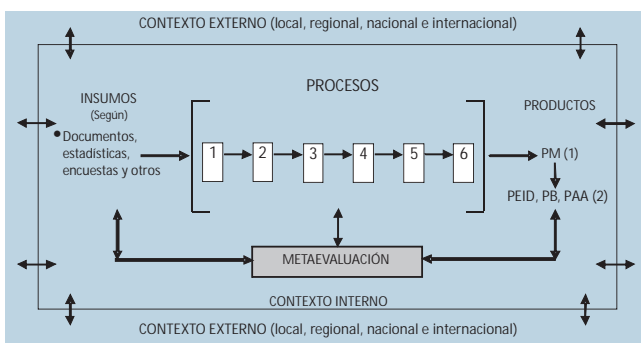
CONTEXTO EXTERNO (local, regional, nacional e internacional)

INSUMOS
(Según)
• Documentos, estadísticas, encuestas y otros

PROCESOS

1
2
3
4
5
6

PRODUCTOS

PM (1)

PEID, PB, PAA (2)

METAEVALUACIÓN

CONTEXTO INTERNO

CONTEXTO EXTERNO (local, regional, nacional e internacional)